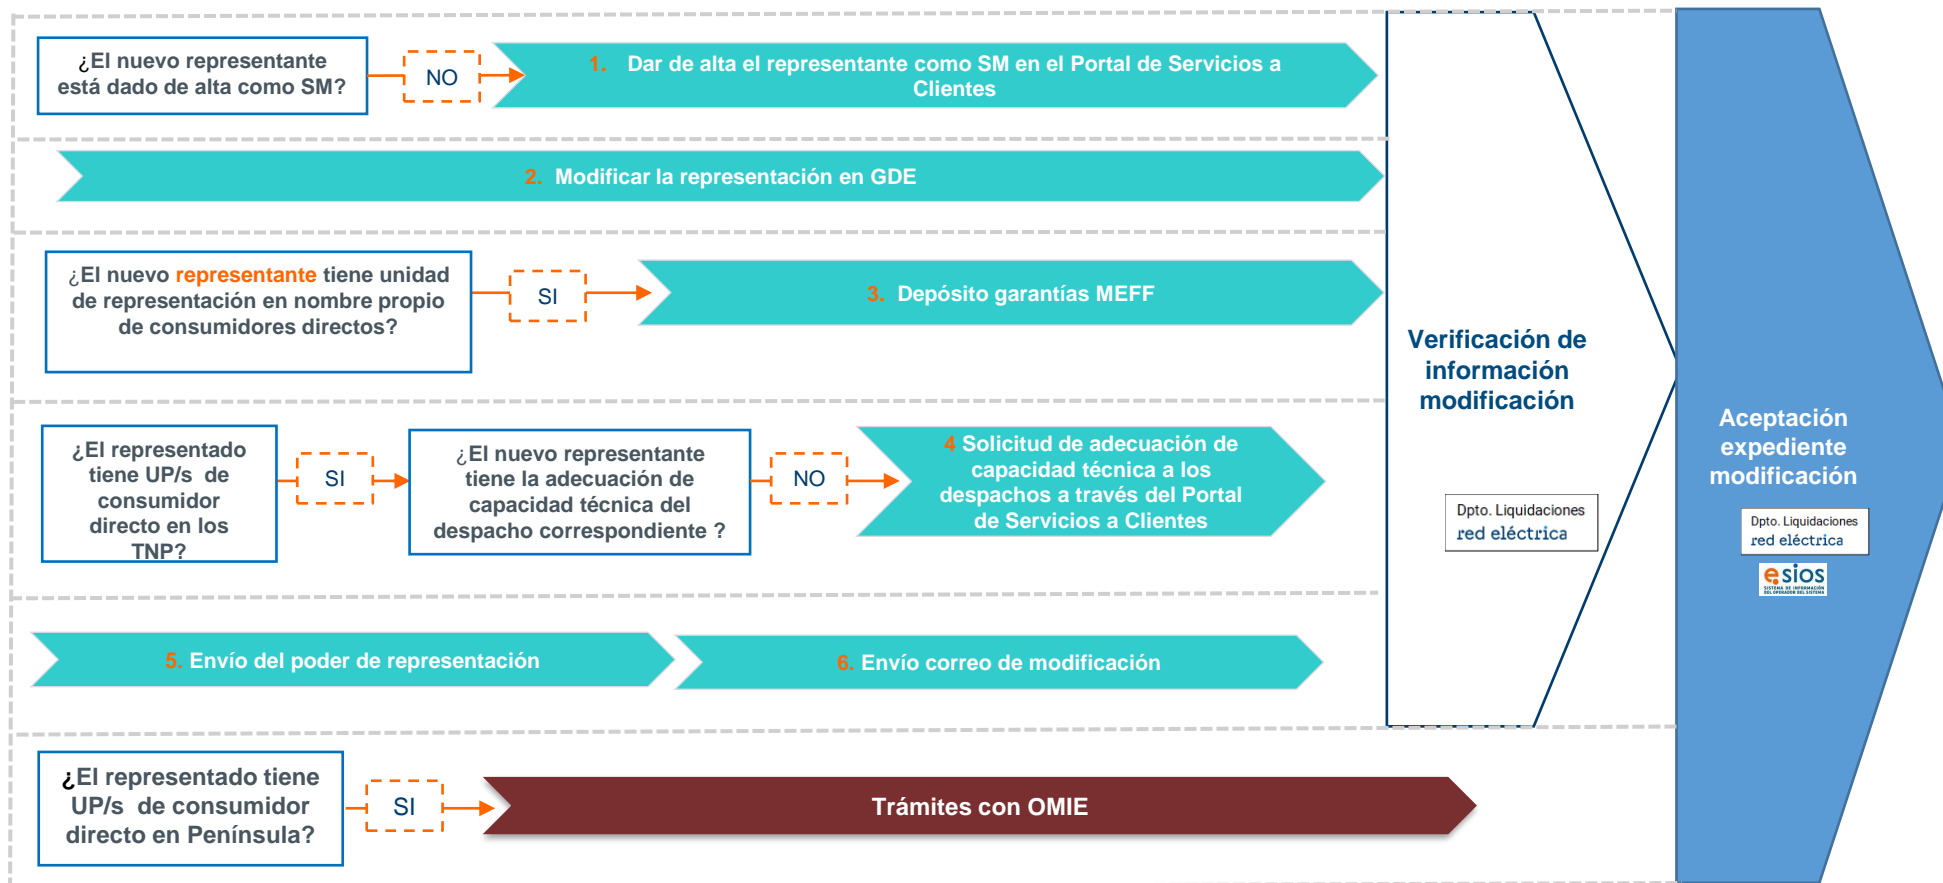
¿El nuevo representante está dado de alta como SM?

NO

1. Dar de alta el representante como SM en el Portal de Servicios a Clientes

2. Modificar la representación en GDE

¿El nuevo representante tiene unidad de representación en nombre propio de consumidores directos?

SI

3. Depósito garantías MEFF

¿El representado tiene UP/s de consumidor directo en los TNP?

SI

¿El nuevo representante tiene la adecuación de capacidad técnica del despacho correspondiente ?

NO

4 Solicitud de adecuación de capacidad técnica a los despachos a través del Portal de Servicios a Clientes

5. Envío del poder de representación

6. Envío correo de modificación

¿El representado tiene UP/s de consumidor directo en Península?

SI

Trámites con OMIE

Verificación de información modificación

Dpto. Liquidaciones
red eléctrica

Aceptación expediente modificación

Dpto. Liquidaciones
red eléctrica

esios
SISTEMA DE INFORMACIÓN DEL OPERADOR DEL SISTEMA